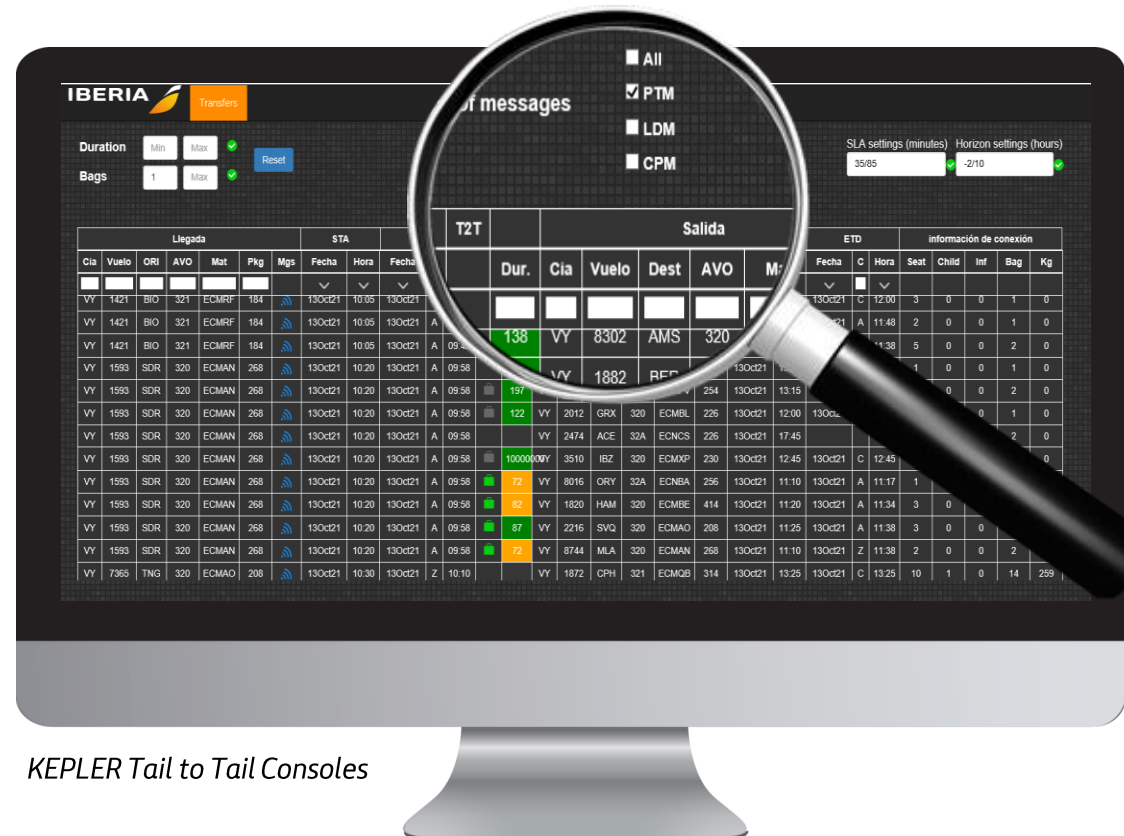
IBERIA

Transfers

Duration Min Max

Bags 1 Max

Reset

f messages

All

PTM

LDM

CPM

SLA settings (minutes) Horizon settings (hours)

35/85

-2/10

| Llegada | | | | | | | STA | | | | | T2T | | Salida | | | | | | | | ETD | | | información de conexión | | | | |
|---|---|---|---|---|---|---|---|---|---|---|---|---|---|---|---|---|---|---|---|---|---|---|---|---|---|---|---|---|---|
| Cia | Vuelo | ORI | AVO | Mat | Pkg | Mgs | Fecha | Hora | Fecha | | | | Dur. | Cia | Vuelo | Dest | AVO | Ma | | | | Fecha | C | Hora | Seat | Child | Inf | Bag | Kg |
| VY | 1421 | BIO | 321 | ECMRF | 184 | | 13Oct21 | 10:05 | 13Oct21 | | | | | | | | | | | | | 13Oct21 | C | 12:00 | 3 | 0 | 0 | 1 | 0 |
| VY | 1421 | BIO | 321 | ECMRF | 184 | | 13Oct21 | 10:05 | 13Oct21 | A | | | 138 | VY | 8302 | AMS | 320 | | | | | 13Oct21 | A | 11:48 | 2 | 0 | 0 | 1 | 0 |
| VY | 1421 | BIO | 321 | ECMRF | 184 | | 13Oct21 | 10:05 | 13Oct21 | A | 09:4 | | | | | | | | | | | | | 11:38 | 5 | 0 | 0 | 2 | 0 |
| VY | 1593 | SDR | 320 | ECMAN | 268 | | 13Oct21 | 10:20 | 13Oct21 | A | 09:58 | | | VY | 1882 | BER | | | | 13Oct21 | | | | | 1 | | 0 | 1 | 0 |
| VY | 1593 | SDR | 320 | ECMAN | 268 | | 13Oct21 | 10:20 | 13Oct21 | A | 09:58 | | 197 | | | | | | 254 | 13Oct21 | 13:15 | | | | | 0 | 0 | 2 | 0 |
| VY | 1593 | SDR | 320 | ECMAN | 268 | | 13Oct21 | 10:20 | 13Oct21 | A | 09:58 | | 122 | VY | 2012 | GRX | 320 | ECMBL | 226 | 13Oct21 | 12:00 | 13Oc | | | | | 0 | 1 | 0 |
| VY | 1593 | SDR | 320 | ECMAN | 268 | | 13Oct21 | 10:20 | 13Oct21 | A | 09:58 | | | VY | 2474 | ACE | 32A | ECNCS | 226 | 13Oct21 | 17:45 | | | | | | | 2 | 0 |
| VY | 1593 | SDR | 320 | ECMAN | 268 | | 13Oct21 | 10:20 | 13Oct21 | A | 09:58 | | 1000000 | VY | 3510 | IBZ | 320 | ECMXP | 230 | 13Oct21 | 12:45 | 13Oct21 | C | 12:45 | | | | | 0 |
| VY | 1593 | SDR | 320 | ECMAN | 268 | | 13Oct21 | 10:20 | 13Oct21 | A | 09:58 | | 72 | VY | 8016 | ORY | 32A | ECNBA | 256 | 13Oct21 | 11:10 | 13Oct21 | A | 11:17 | 1 | | | | |
| VY | 1593 | SDR | 320 | ECMAN | 268 | | 13Oct21 | 10:20 | 13Oct21 | A | 09:58 | | 82 | VY | 1820 | HAM | 320 | ECMBE | 414 | 13Oct21 | 11:20 | 13Oct21 | A | 11:34 | 3 | 0 | | | |
| VY | 1593 | SDR | 320 | ECMAN | 268 | | 13Oct21 | 10:20 | 13Oct21 | A | 09:58 | | 87 | VY | 2216 | SVQ | 320 | ECMAO | 208 | 13Oct21 | 11:25 | 13Oct21 | A | 11:38 | 3 | 0 | 0 | | |
| VY | 1593 | SDR | 320 | ECMAN | 268 | | 13Oct21 | 10:20 | 13Oct21 | A | 09:58 | | 72 | VY | 8744 | MLA | 320 | ECMAN | 268 | 13Oct21 | 11:10 | 13Oct21 | Z | 11:38 | 2 | 0 | 0 | 2 | |
| VY | 7365 | TNG | 320 | ECMAO | 208 | | 13Oct21 | 10:30 | 13Oct21 | Z | 10:10 | | | VY | 1872 | CPH | 321 | ECMQB | 314 | 13Oct21 | 13:25 | 13Oct21 | C | 13:25 | 10 | 1 | 0 | 14 | 259 |

KEPLER Tail to Tail Consoles